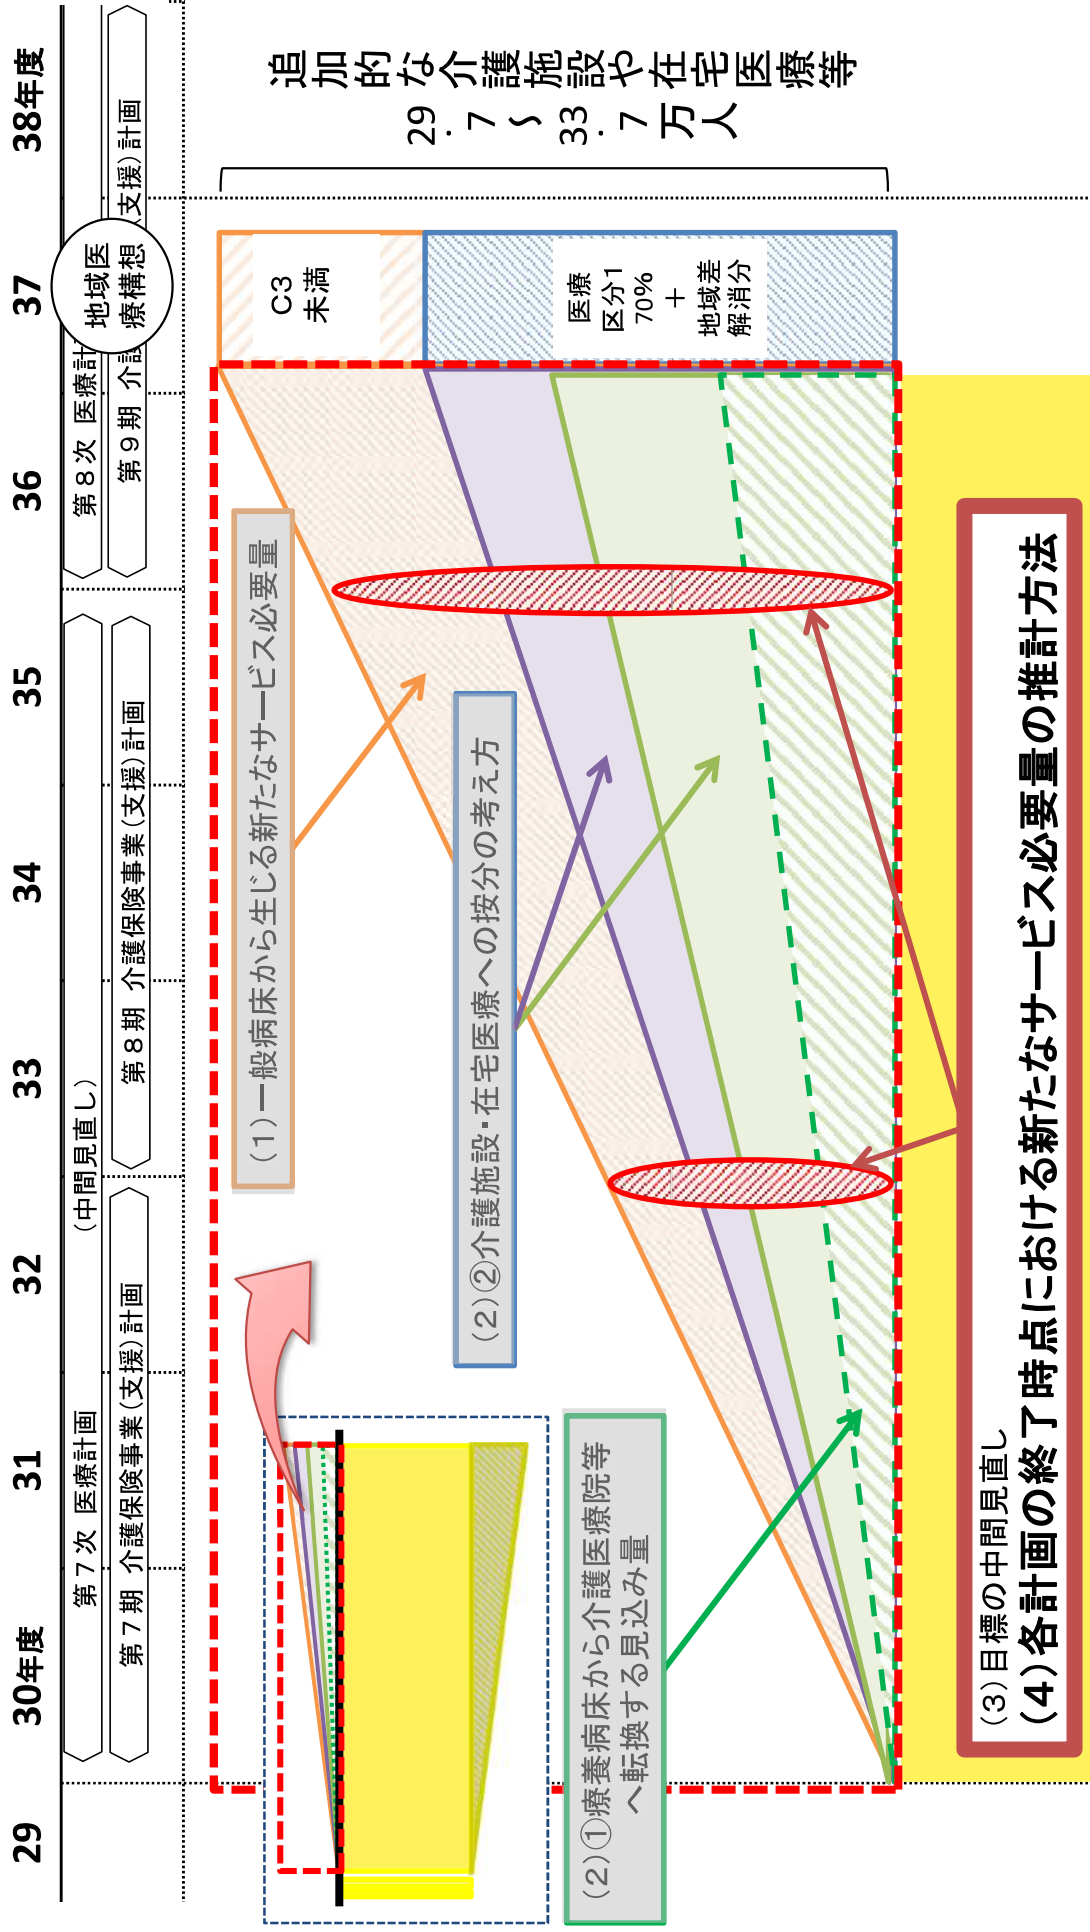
29
30年度
31
32
33
34
35
36
37
38年度

第７次 医療計画
（中間見直し）
第８次 医療計画
地域医療構想

第７期 介護保険事業（支援）計画
第８期 介護保険事業（支援）計画
第９期 介護保険事業（支援）計画

追加的な介護施設や在宅医療等 29.7～33.7万人

C3未満

医療区分1 70% ＋ 地域差解消分

（１）一般病床から生じる新たなサービス必要量

（２）②介護施設・在宅医療への按分の考え方

（２）①療養病床から介護医療院等へ転換する見込み量

（３）目標の中間見直し
（４）各計画の終了時点における新たなサービス必要量の推計方法